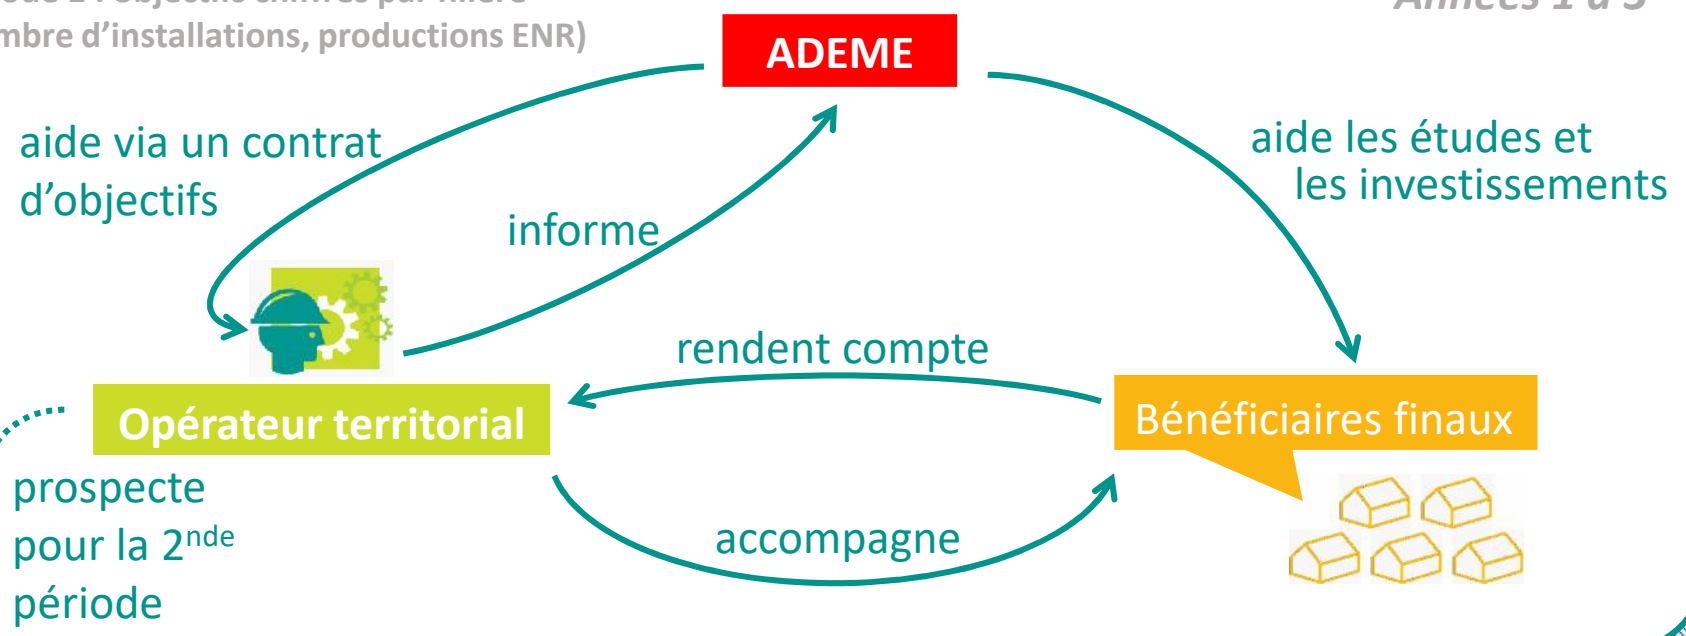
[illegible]
mbre d'installations, productions ENR)

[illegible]

ADEME

aide via un contrat d'objectifs

informe

aide les études et les investissements

rendent compte

Opérateur territorial

Bénéficiaires finaux

prospecte pour la 2$^{nde}$ période

accompagne